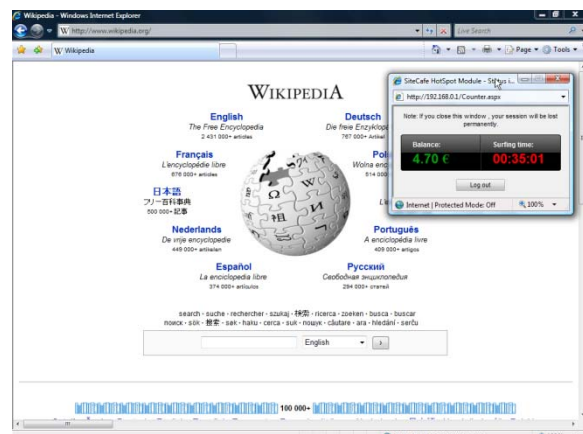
Wikipedia - Windows Internet Explorer

http://www.wikipedia.org/

Live Search

Wikipedia

Page ▾ Tools ▾

WIKIPEDIA

English
The Free Encyclopedia
2 431 000+ articles

Deutsch
Die freie Enzyklop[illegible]
767 000+ Artikel

Français
L'encyclopédie libre
676 000+ articles

Pol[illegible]
Wolna en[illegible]
514 000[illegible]

日本語
フリー百科事典
500 000+ 記事

Li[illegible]

Nederlands
De vrije encyclopedie
449 000+ artikelen

Português
A enciclopédia livre
409 000+ artigos

Español
La enciclopedia libre
374 000+ artículos

Русский
Свободная энциклопедия
294 000+ статей

search · suche · rechercher · szukaj · 検索 · ricerca · zoeken · busca · buscar
поиск · sök · 搜索 · søk · haku · cerca · suk · пошук · căutare · ara · hledání · serĉu

English

100 000+

SiteCafe HotSpot Module - St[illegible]

http://192.168.0.1/Counter.aspx

Note: If you close this window , your session will be lost permanently.

Balance:
4.70 €

Surfing time:
00:35:01

Log out

Internet | Protected Mode: Off

100%